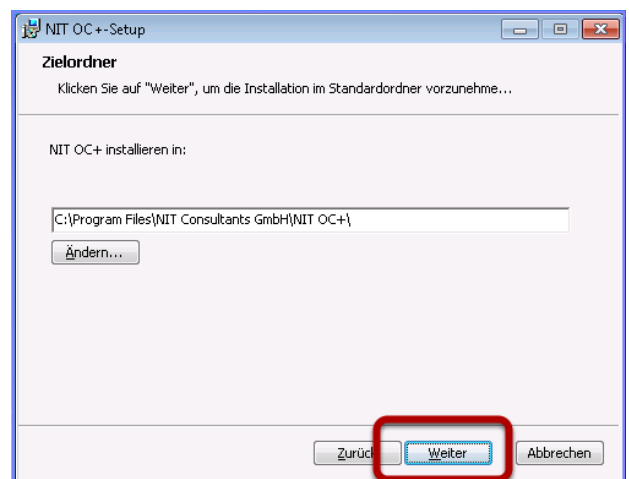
NIT OC+-Setup

Zielordner

Klicken Sie auf "Weiter", um die Installation im Standardordner vorzunehme...

NIT OC+ installieren in:

C:\Program Files\NIT Consultants GmbH\NIT OC+\

Ändern...

Zurück

Weiter

Abbrechen